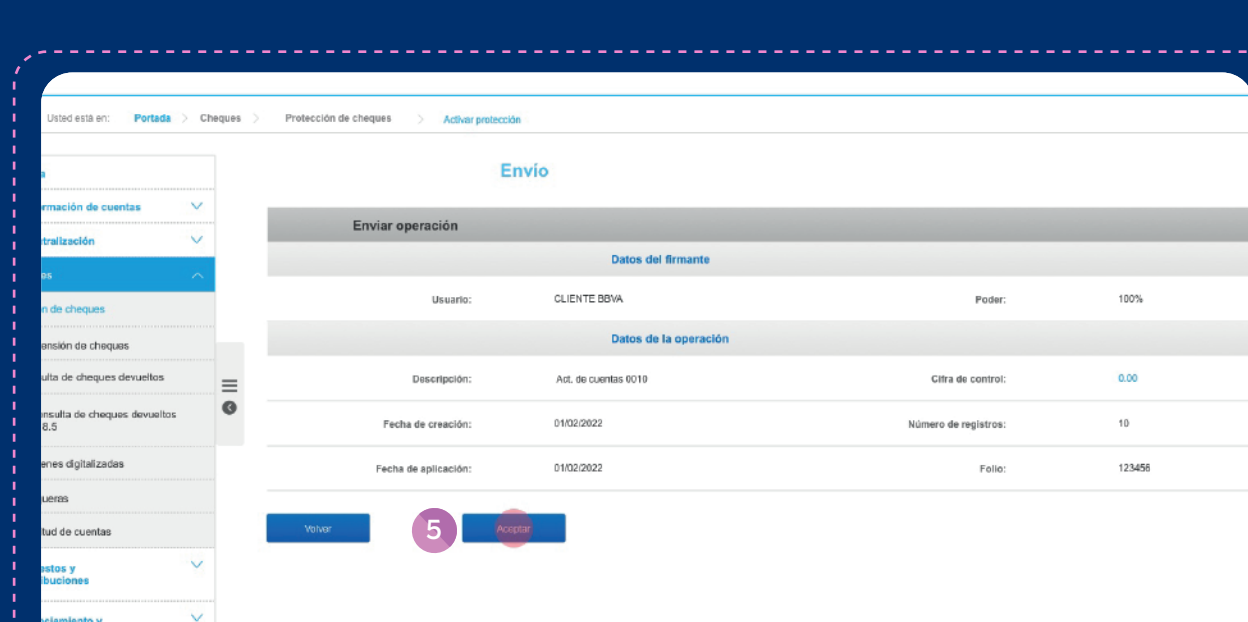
Usted está en: Portada > Cheques > Protección de cheques > Activar protección

a
rmación de cuentas
tralización
es
n de cheques
ensión de cheques
ulta de cheques devueltos
onsulta de cheques devueltos 8.5
enes digitalizadas
ueras
tud de cuentas
estos y ibuciones

Envío

Enviar operación

Datos del firmante

| Usuario: | CLIENTE BBVA | Poder: | 100% |
|---|---|---|---|

Datos de la operación

| Descripción: | Act. de cuentas 0010 | Cifra de control: | 0.00 |
|---|---|---|---|
| Fecha de creación: | 01/02/2022 | Número de registros: | 10 |
| Fecha de aplicación: | 01/02/2022 | Folio: | 123456 |

Volver
5
Aceptar